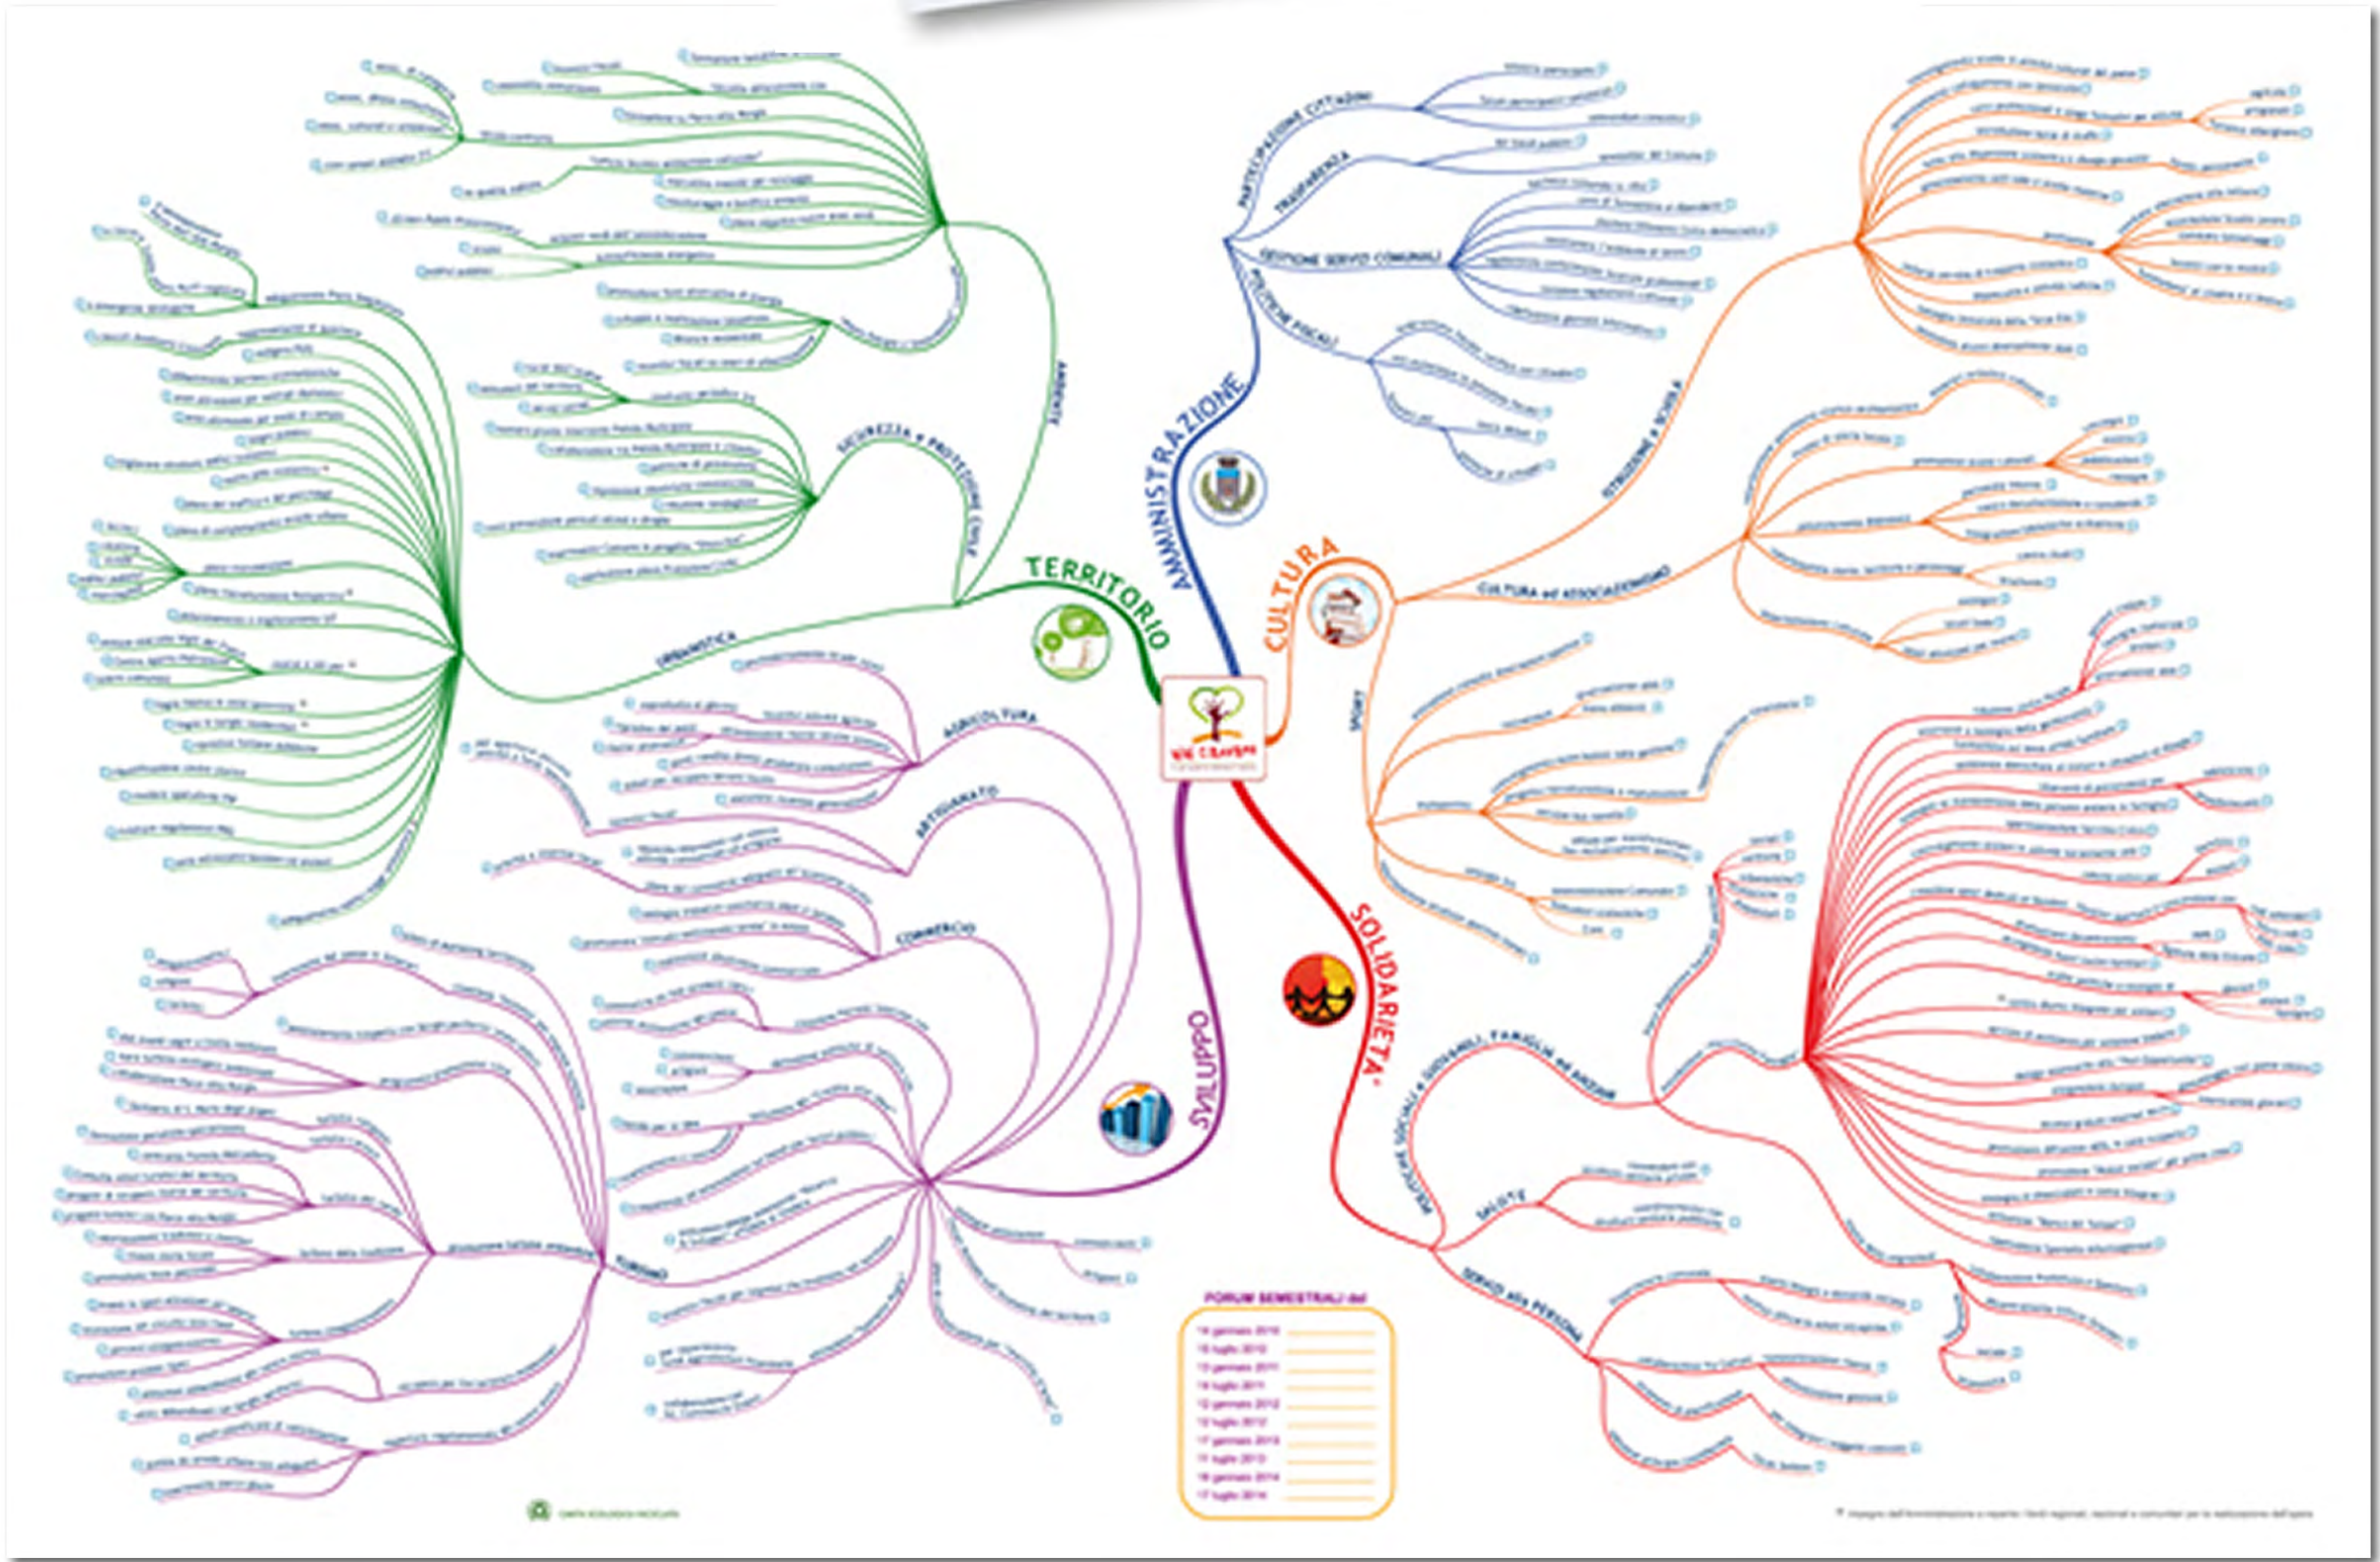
TERRITORIO

AMMINISTRAZIONE

CULTURA

SOLIDARIETÀ

SVILUPPO

URBANISTICA

AMBIENTE

SICUREZZA e PROTEZIONE CIVILE

PARTECIPAZIONE CITTADINI

TRASPARENZA

GESTIONE SERVIZI COMUNALI

POLITICHE FISCALI

ISTRUZIONE e SCUOLA

CULTURA ed ASSOCIAZIONISMO

SPORT

POLITICHE SOCIALI e GIOVANILI, FAMIGLIA ed ANZIANI

SALUTE

SERVIZI alla PERSONA

AGRICOLTURA

ARTIGIANATO

COMMERCIO

TURISMO

FORUM SEMESTRALI del

| |
|---|
| 16 gennaio 2010 |
| 15 luglio 2010 |
| 15 gennaio 2011 |
| 16 luglio 2011 |
| 12 gennaio 2012 |
| 12 luglio 2012 |
| 17 gennaio 2013 |
| 17 luglio 2013 |
| 16 gennaio 2014 |
| 17 luglio 2014 |

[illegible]